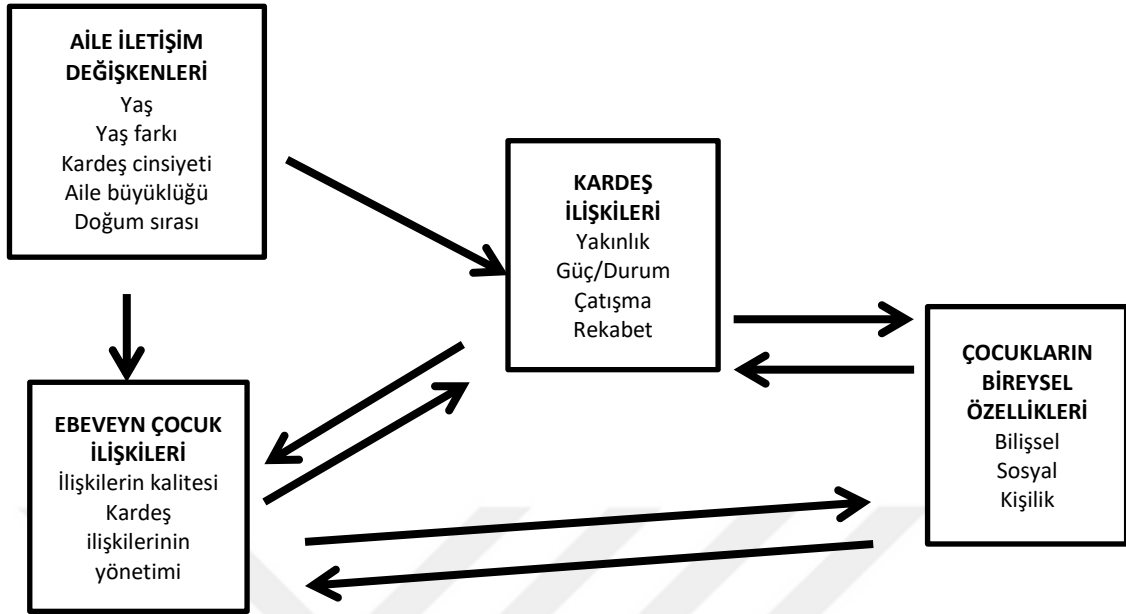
AİLE İLETİŞİM DEĞİŞKENLERİ
Yaş
Yaş farkı
Kardeş cinsiyeti
Aile büyüklüğü
Doğum sırası

KARDEŞ İLİŞKİLERİ
Yakınlık
Güç/Durum
Çatışma
Rekabet

ÇOCUKLARIN BİREYSEL ÖZELLİKLERİ
Bilişsel
Sosyal
Kişilik

EBEVEYN ÇOCUK İLİŞKİLERİ
İlişkilerin kalitesi
Kardeş ilişkilerinin yönetimi